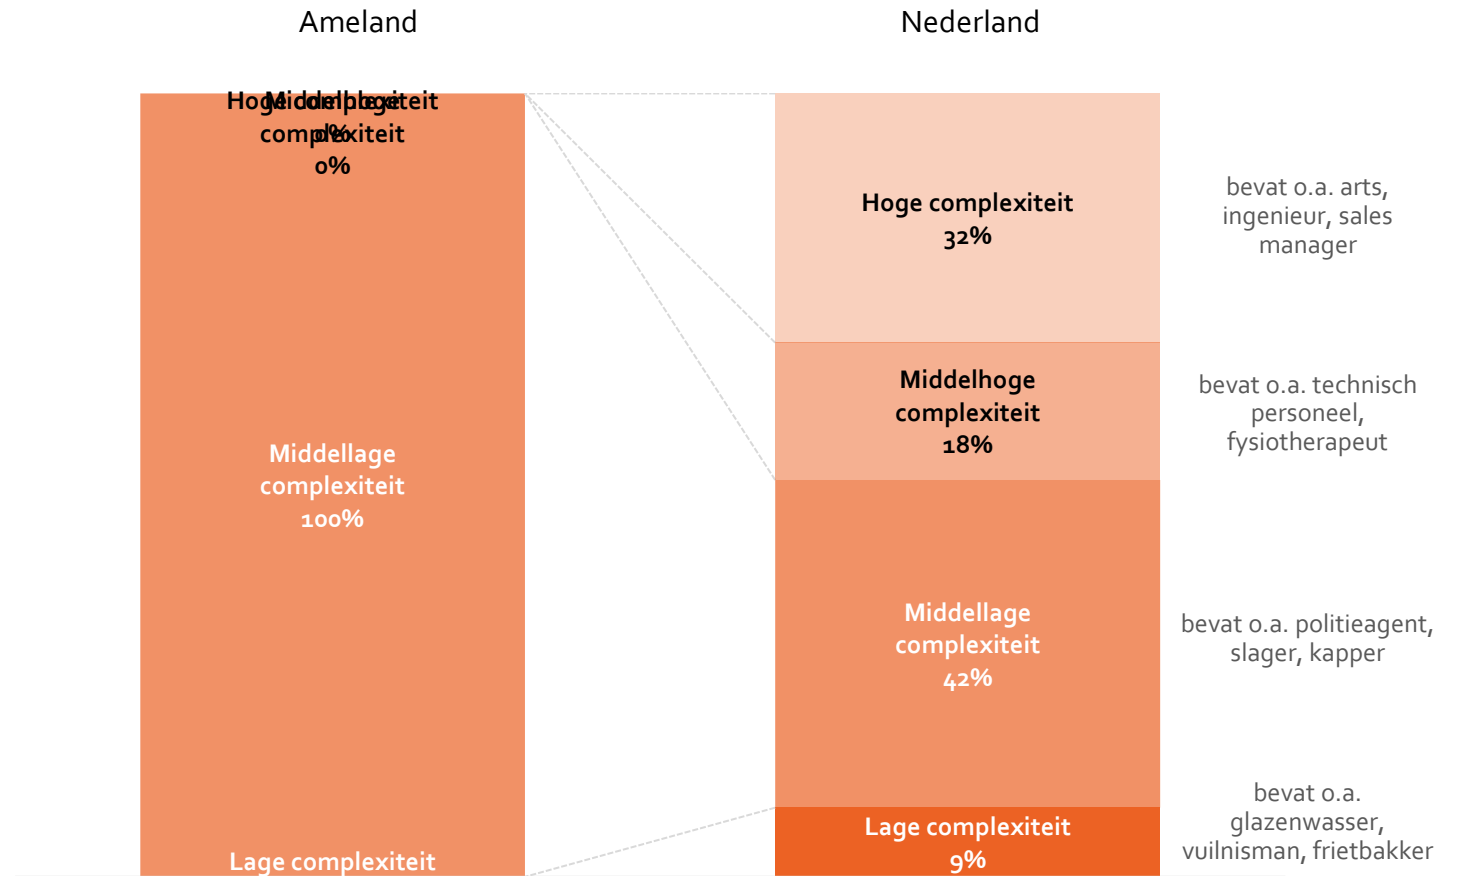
Ameland

Nederland

Hoge complexiteit 0%

Middelhoge complexiteit 0%

Middellage complexiteit 100%

Lage complexiteit

Hoge complexiteit 32%

Middelhoge complexiteit 18%

Middellage complexiteit 42%

Lage complexiteit 9%

bevat o.a. arts, ingenieur, sales manager

bevat o.a. technisch personeel, fysiotherapeut

bevat o.a. politieagent, slager, kapper

bevat o.a. glazenwasser, vuilnisman, frietbakker